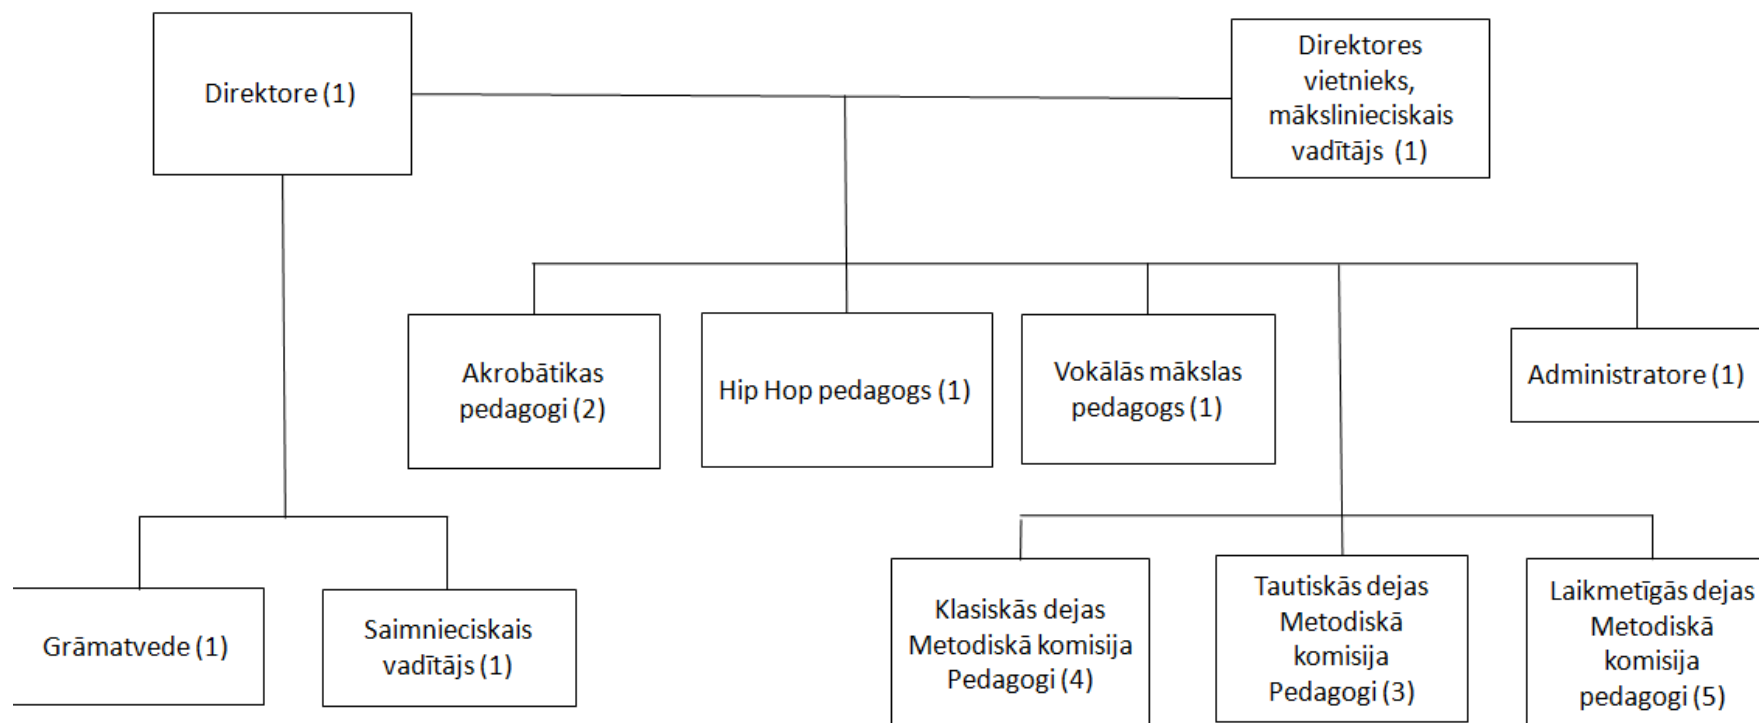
Direktore (1)

Direktores vietnieks, mākslinieciskais vadītājs (1)

Akrobātikas pedagogi (2)

Hip Hop pedagogs (1)

Vokālās mākslas pedagogs (1)

Administratore (1)

Grāmatvede (1)

Saimnieciskais vadītājs (1)

Klasiskās dejas Metodiskā komisija Pedagogi (4)

Tautiskās dejas Metodiskā komisija Pedagogi (3)

Laikmetīgās dejas Metodiskā komisija pedagogi (5)